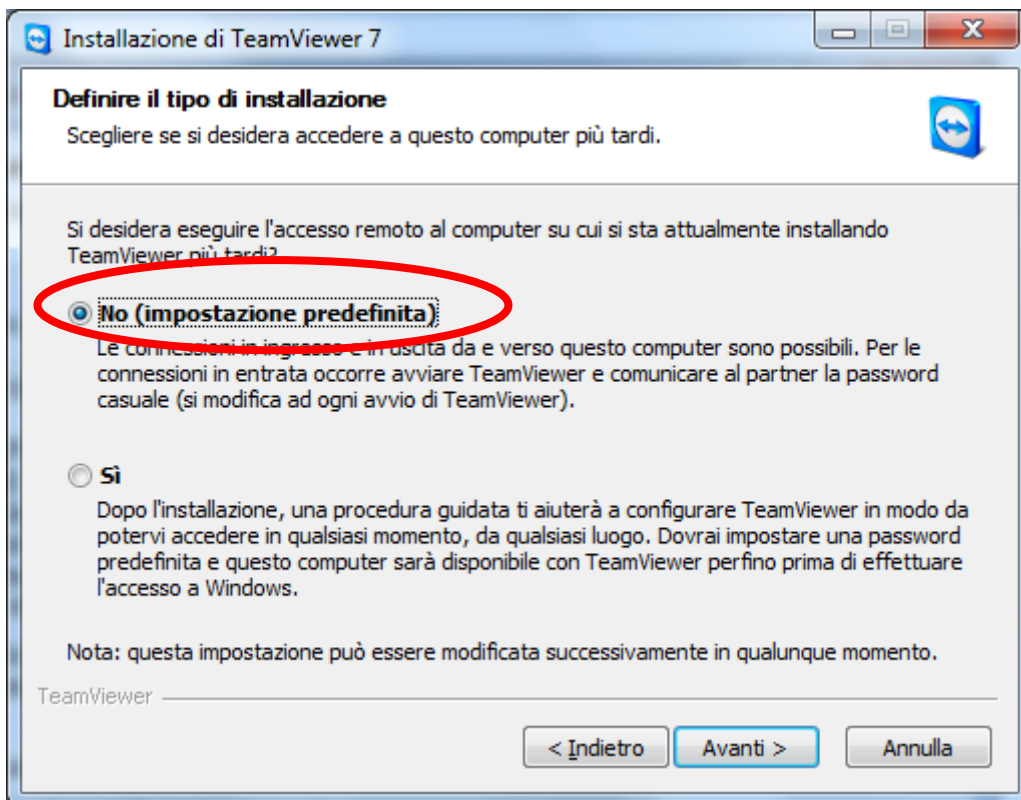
Installazione di TeamViewer 7

Definire il tipo di installazione

Scegliere se si desidera accedere a questo computer più tardi.

Si desidera eseguire l'accesso remoto al computer su cui si sta attualmente installando TeamViewer più tardi?

No (impostazione predefinita)

Le connessioni in ingresso e in uscita da e verso questo computer sono possibili. Per le connessioni in entrata occorre avviare TeamViewer e comunicare al partner la password casuale (si modifica ad ogni avvio di TeamViewer).

Sì

Dopo l'installazione, una procedura guidata ti aiuterà a configurare TeamViewer in modo da potervi accedere in qualsiasi momento, da qualsiasi luogo. Dovrai impostare una password predefinita e questo computer sarà disponibile con TeamViewer perfino prima di effettuare l'accesso a Windows.

Nota: questa impostazione può essere modificata successivamente in qualunque momento.

TeamViewer

< Indietro Avanti > Annulla